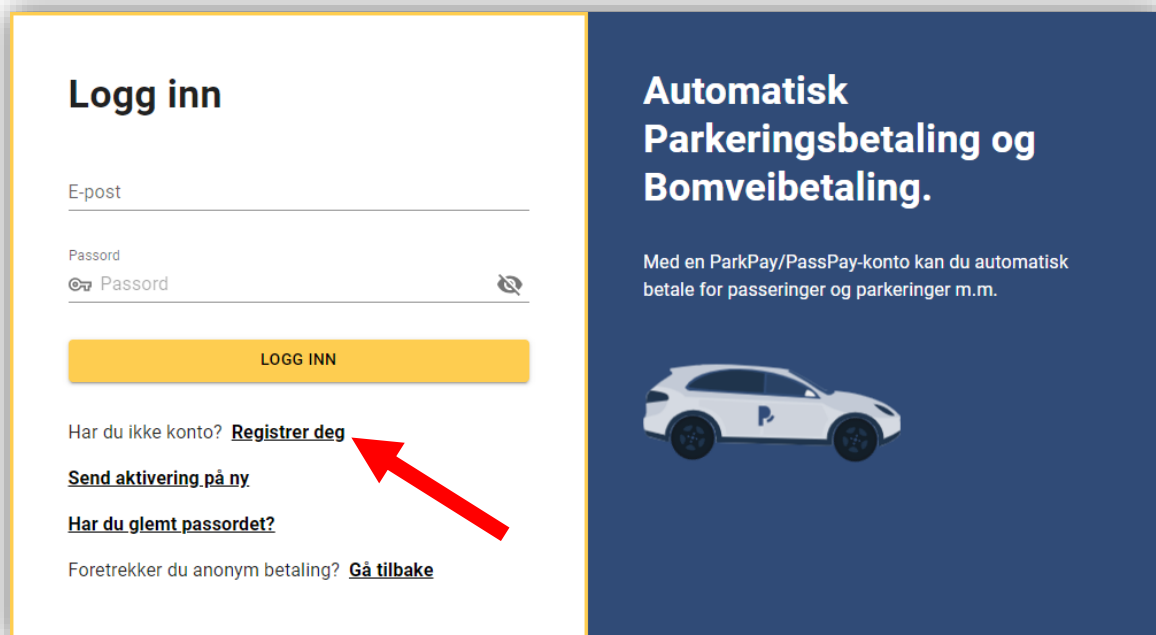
Logg inn

E-post

Passord

Passord

LOGG INN

Har du ikke konto? Registrer deg

Send aktivering på ny

Har du glemt passordet?

Foretrekker du anonym betaling? Gå tilbake

Automatisk Parkeringsbetaling og Bomveibetaling.

Med en ParkPay/PassPay-konto kan du automatisk betale for passeringer og parkeringer m.m.